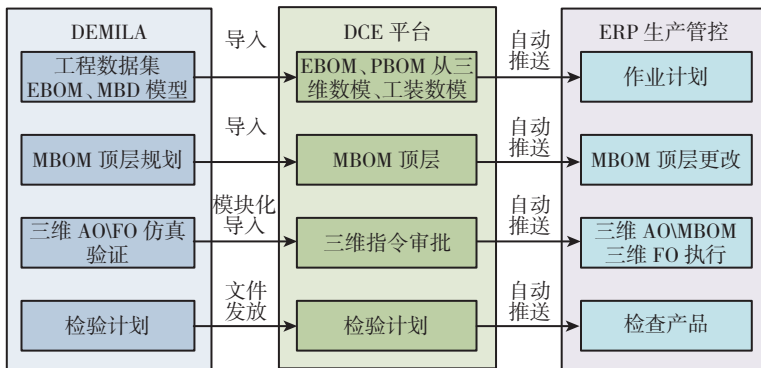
DEMILA

工程数据集 EBOM、MBD 模型

MBOM 顶层规划

三维 AO\FO 仿真验证

检验计划

导入

导入

模块化导入

文件发放

DCE 平台

EBOM、PBOM 从三维数模、工装数模

MBOM 顶层

三维指令审批

检验计划

自动推送

自动推送

自动推送

自动推送

ERP 生产管控

作业计划

MBOM 顶层更改

三维 AO\MBOM 三维 FO 执行

检查产品